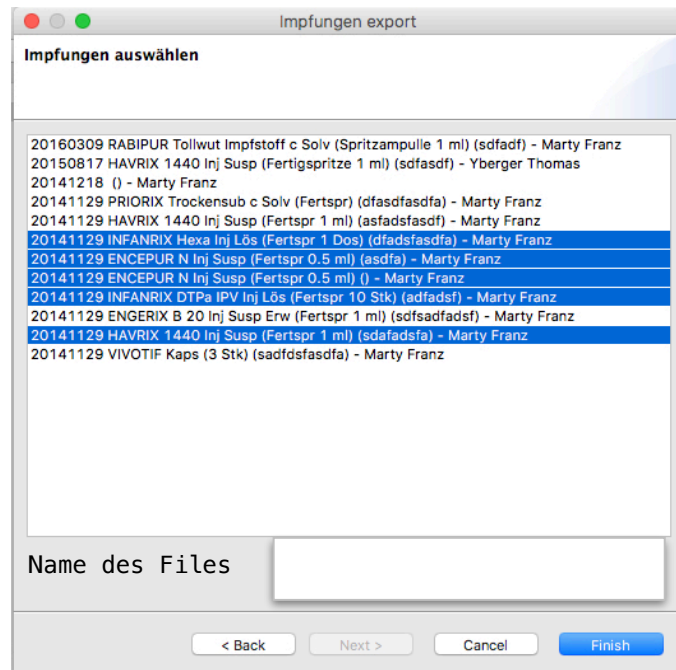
Impfungen export

Impfungen auswählen

20160309 RABIPUR Tollwut Impfstoff c Solv (Spritzampulle 1 ml) (sdfadf) - Marty Franz
20150817 HAVRIX 1440 Inj Susp (Fertigspritze 1 ml) (sdfasdf) - Yberger Thomas
20141218 () - Marty Franz
20141129 PRIORIX Trockensub c Solv (Fertspr) (dfasdfasdfa) - Marty Franz
20141129 HAVRIX 1440 Inj Susp (Fertspr 1 ml) (asfadsfasdf) - Marty Franz
20141129 INFANRIX Hexa Inj Lös (Fertspr 1 Dos) (dfadsfasdfa) - Marty Franz
20141129 ENCEPUR N Inj Susp (Fertspr 0.5 ml) (asdfa) - Marty Franz
20141129 ENCEPUR N Inj Susp (Fertspr 0.5 ml) () - Marty Franz
20141129 INFANRIX DTPa IPV Inj Lös (Fertspr 10 Stk) (adfadsf) - Marty Franz
20141129 ENGERIX B 20 Inj Susp Erw (Fertspr 1 ml) (sdfsadfadsf) - Marty Franz
20141129 HAVRIX 1440 Inj Susp (Fertspr 1 ml) (sdafadsfa) - Marty Franz
20141129 VIVOTIF Kaps (3 Stk) (sadfdsfasdfa) - Marty Franz

Name des Files

< Back
Next >
Cancel
Finish